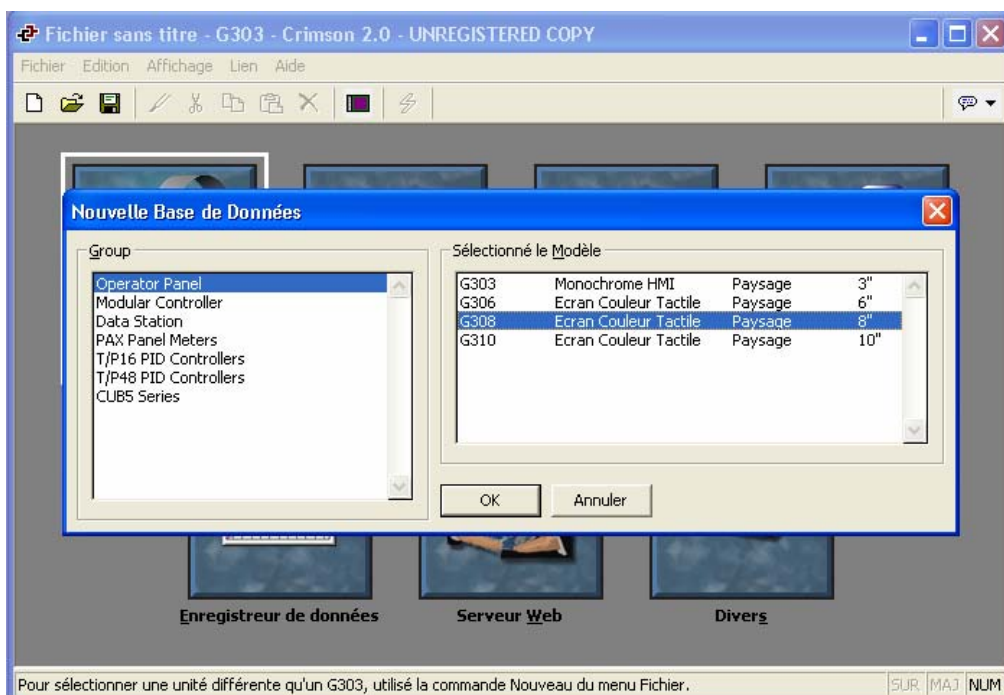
Fichier sans titre - G303 - Crimson 2.0 - UNREGISTERED COPY

Fichier Edition Affichage Lien Aide

Nouvelle Base de Données

Group

Operator Panel
Modular Controller
Data Station
PAX Panel Meters
T/P16 PID Controllers
T/P48 PID Controllers
CUB5 Series

Sélectionné le Modèle

| | | | |
|---|---|---|---|
| G303 | Monochrome HMI | Paysage | 3" |
| G306 | Ecran Couleur Tactile | Paysage | 6" |
| G308 | Ecran Couleur Tactile | Paysage | 8" |
| G310 | Ecran Couleur Tactile | Paysage | 10" |

OK Annuler

Enregistreur de données Serveur Web Divers

Pour sélectionner une unité différente qu'un G303, utilisé la commande Nouveau du menu Fichier.

SUR MAJ NUM